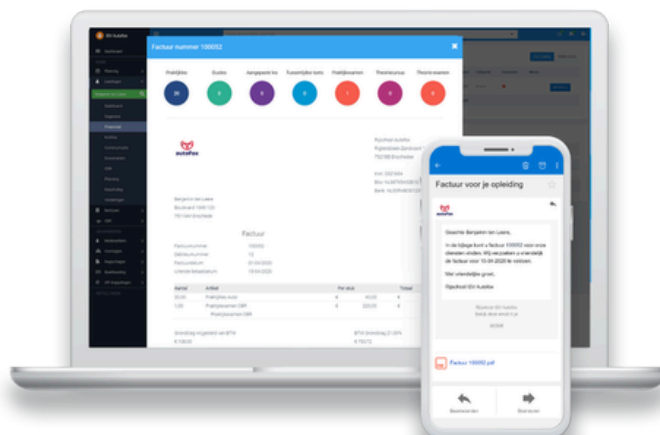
Factuur nummer 100052

Praktijkles
Exotics
Aangepaste les
Tussentijdse toets
Praktijkexamen
Theoriecursus
Theorie examen

Factuur

Factuur voor je opleiding

Geachte Benjamin ten Laere,

In de bijlage kunt u factuur 100052 voor onze diensten vinden. Wij verzoeken u vriendelijk de factuur voor 10-04-2020 te voldoen.

Met vriendelijke groet,

Rijschool SN Autofox

Factuur 100052.pdf

Beantwoorden
Doorsturen